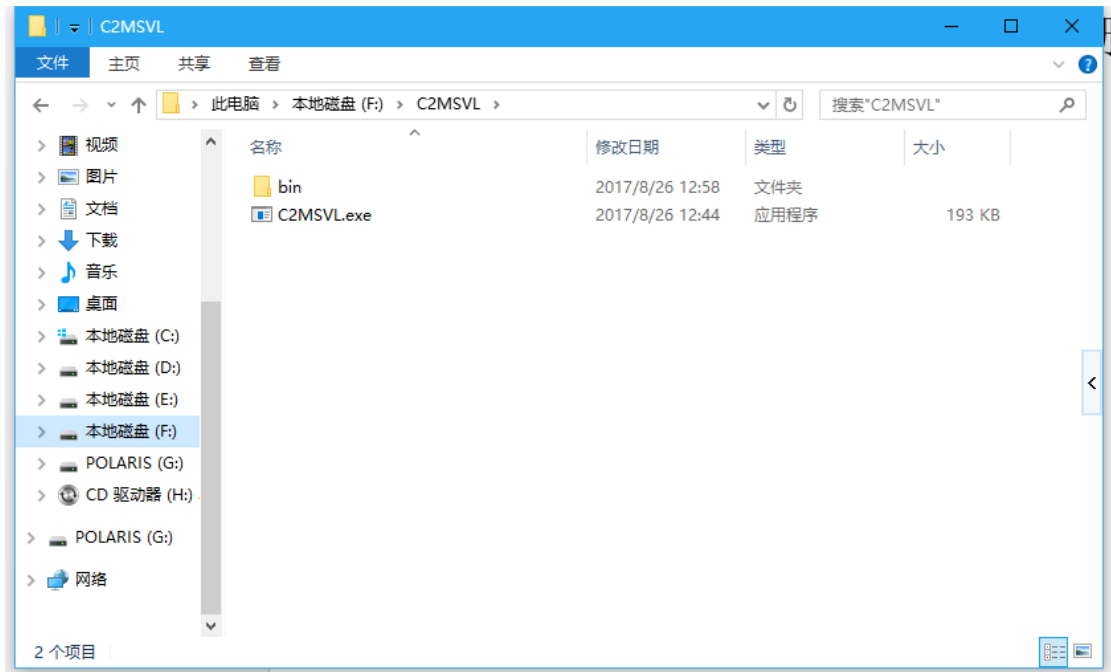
C2MSVL

文件 主页 共享 查看

此电脑 > 本地磁盘 (F:) > C2MSVL >

搜索"C2MSVL"

视频
图片
文档
下载
音乐
桌面
本地磁盘 (C:)
本地磁盘 (D:)
本地磁盘 (E:)
本地磁盘 (F:)
POLARIS (G:)
CD 驱动器 (H:)
POLARIS (G:)
网络

| 名称 | 修改日期 | 类型 | 大小 |
|---|---|---|---|
| bin | 2017/8/26 12:58 | 文件夹 | |
| C2MSVL.exe | 2017/8/26 12:44 | 应用程序 | 193 KB |

2 个项目